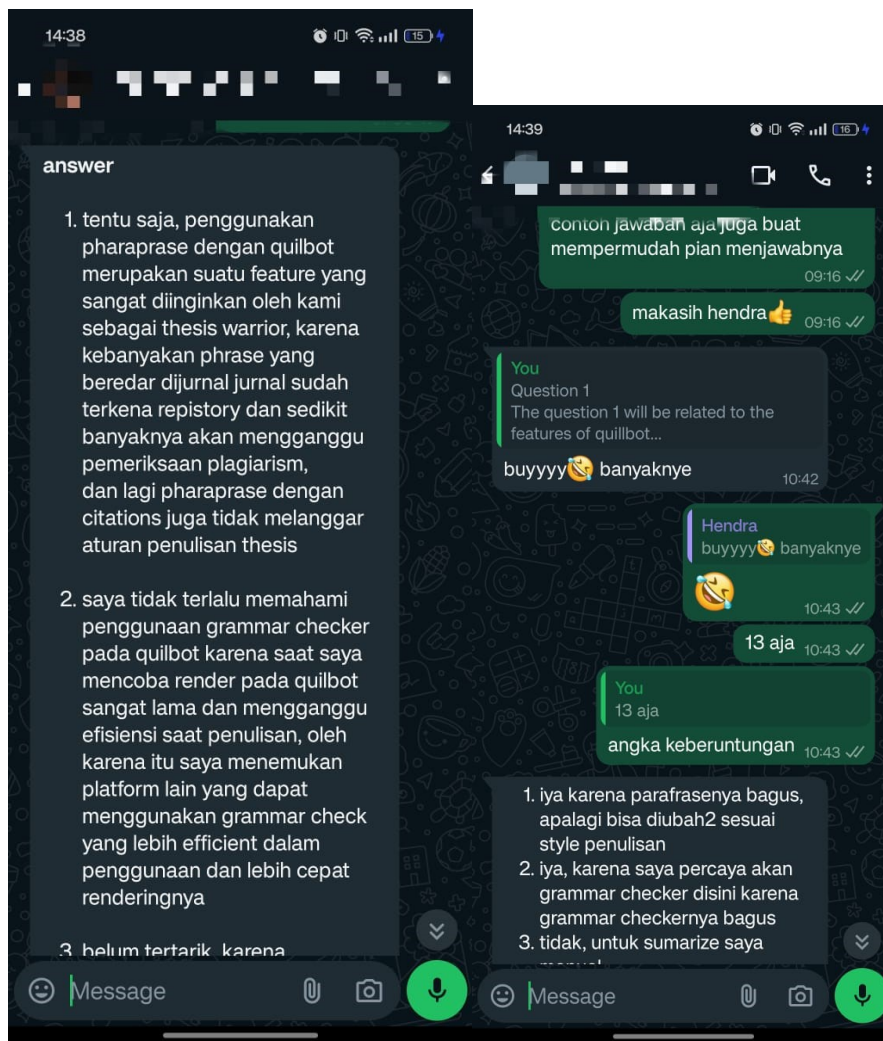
14:38

answer

1. tentu saja, penggunakan pharaprase dengan quilbot merupakan suatu feature yang sangat diinginkan oleh kami sebagai thesis warrior, karena kebanyakan phrase yang beredar dijurnal jurnal sudah terkena repistory dan sedikit banyaknya akan mengganggu pemeriksaan plagiarism, dan lagi pharaprase dengan citations juga tidak melanggar aturan penulisan thesis

2. saya tidak terlalu memahami penggunaan grammar checker pada quilbot karena saat saya mencoba render pada quilbot sangat lama dan mengganggu efisiensi saat penulisan, oleh karena itu saya menemukan platform lain yang dapat menggunakan grammar check yang lebih efficient dalam penggunaan dan lebih cepat renderingnya

3. belum tertarik, karena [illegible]

Message

14:39

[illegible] jawaban aja juga buat mempermudah pian menjawabnya 09:16

makasih hendra👍 09:16

You
Question 1
The question 1 will be related to the features of quillbot...
buyyyy🤣 banyaknye 10:42

Hendra
buyyyy🤣 banyaknye
🤣 10:43

13 aja 10:43

You
13 aja
angka keberuntungan 10:43

1. iya karena parafrasenya bagus, apalagi bisa diubah2 sesuai style penulisan
2. iya, karena saya percaya akan grammar checker disini karena grammar checkernya bagus
3. tidak, untuk sumarize saya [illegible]

Message